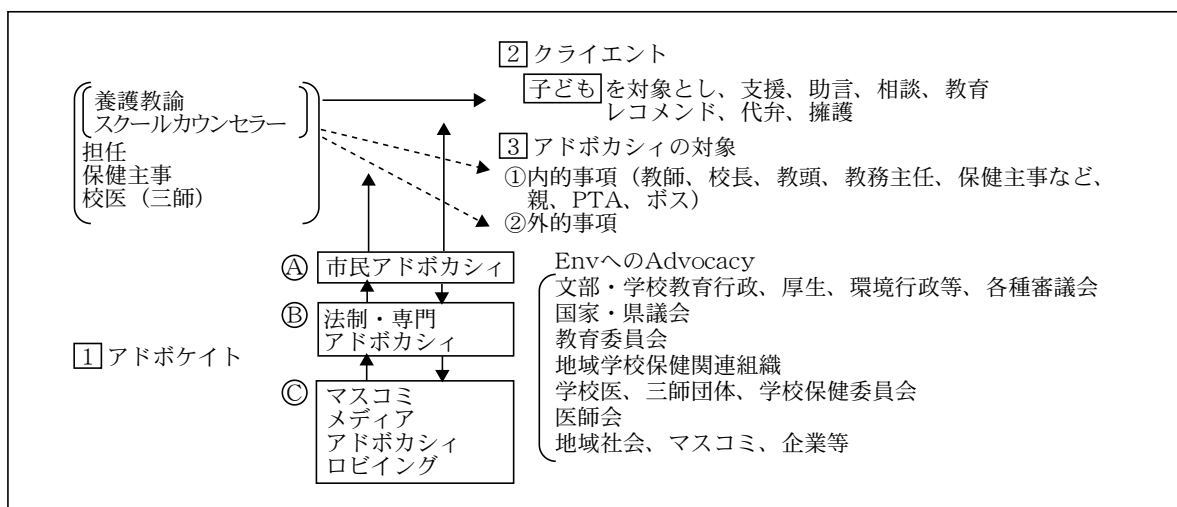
養護教諭
スクールカウンセラー
担任
保健主事
校医（三師）

2 クライエント
子ども を対象とし、支援、助言、相談、教育
レコメンド、代弁、擁護

3 アドボカシィの対象
①内的事項（教師、校長、教頭、教務主任、保健主事など、親、PTA、ボス）
②外的事項

Ⓐ 市民アドボカシィ
Ⓑ 法制・専門アドボカシィ
Ⓒ マスコミ
メディア
アドボカシィ
ロビイング

1 アドボケイト

EnvへのAdvocacy
文部・学校教育行政、厚生、環境行政等、各種審議会
国家・県議会
教育委員会
地域学校保健関連組織
学校医、三師団体、学校保健委員会
医師会
地域社会、マスコミ、企業等